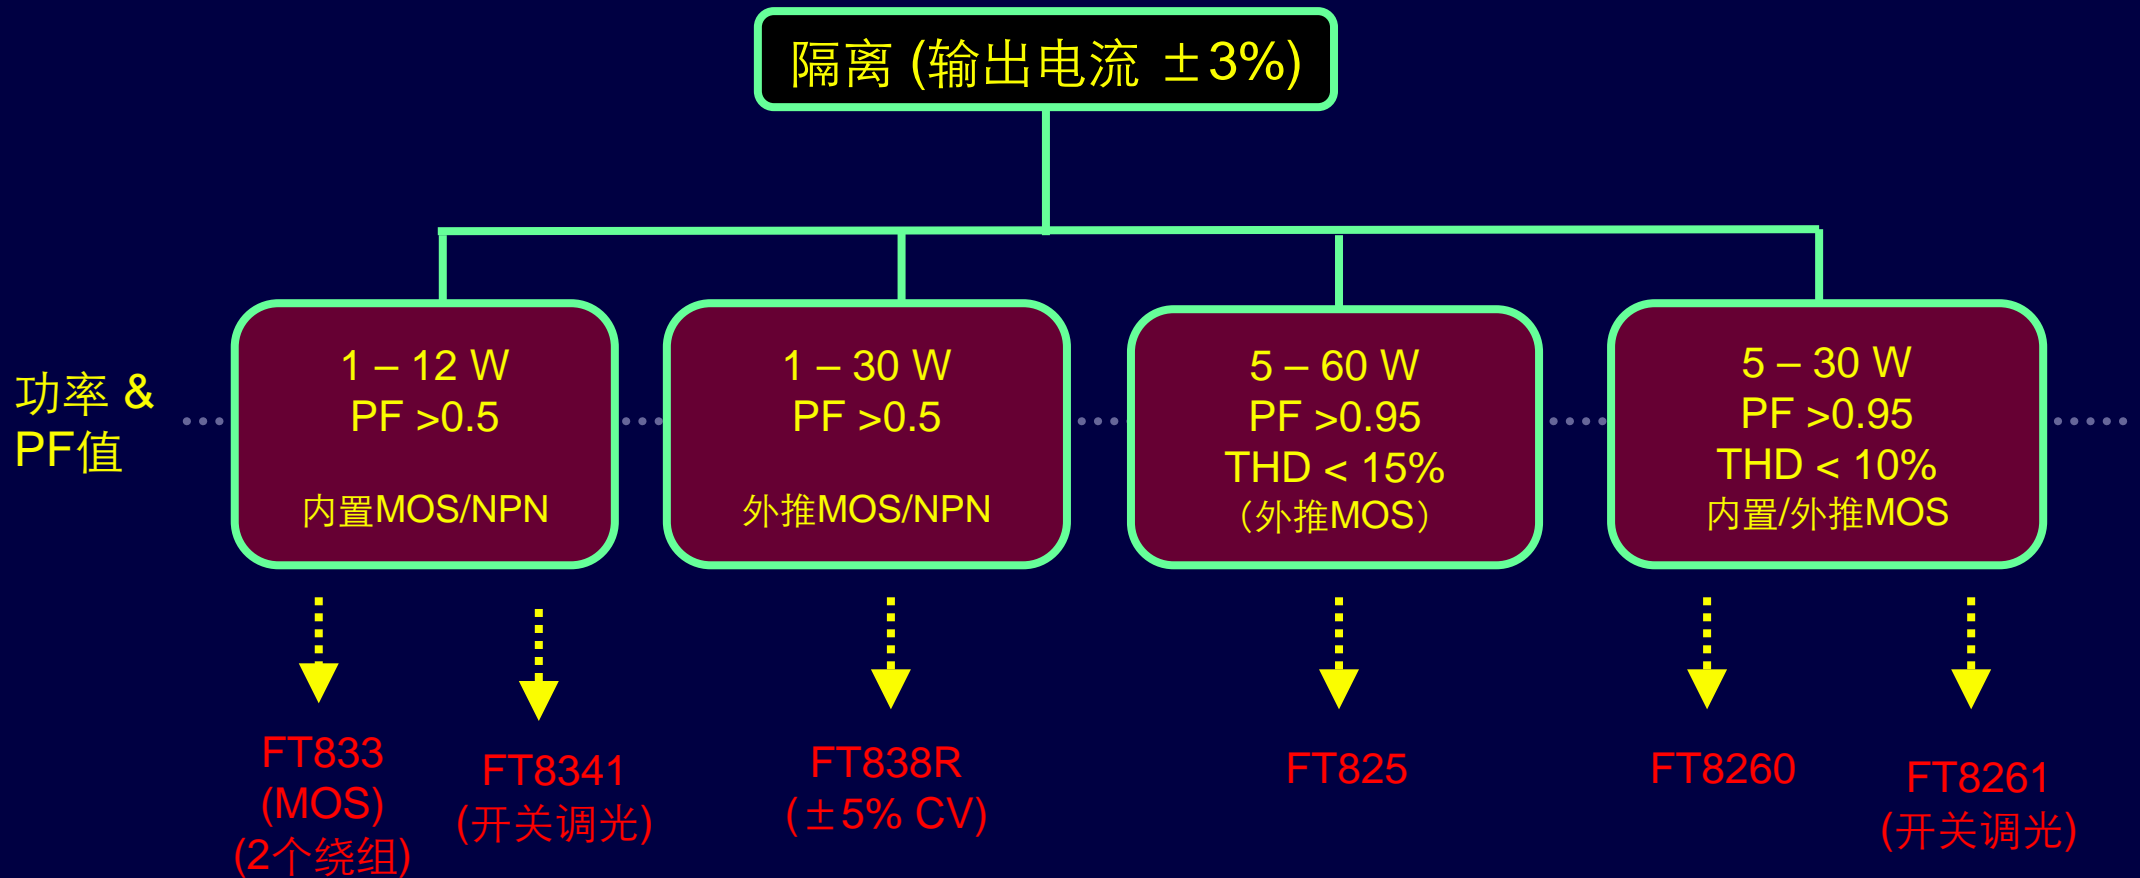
隔离 (输出电流 ±3%)

功率 & PF值

1 – 12 W
PF >0.5
内置MOS/NPN

1 – 30 W
PF >0.5
外推MOS/NPN

5 – 60 W
PF >0.95
THD < 15%
(外推MOS)

5 – 30 W
PF >0.95
THD < 10%
内置/外推MOS

FT833
(MOS)
(2个绕组)

FT8341
(开关调光)

FT838R
(±5% CV)

FT825

FT8260

FT8261
(开关调光)